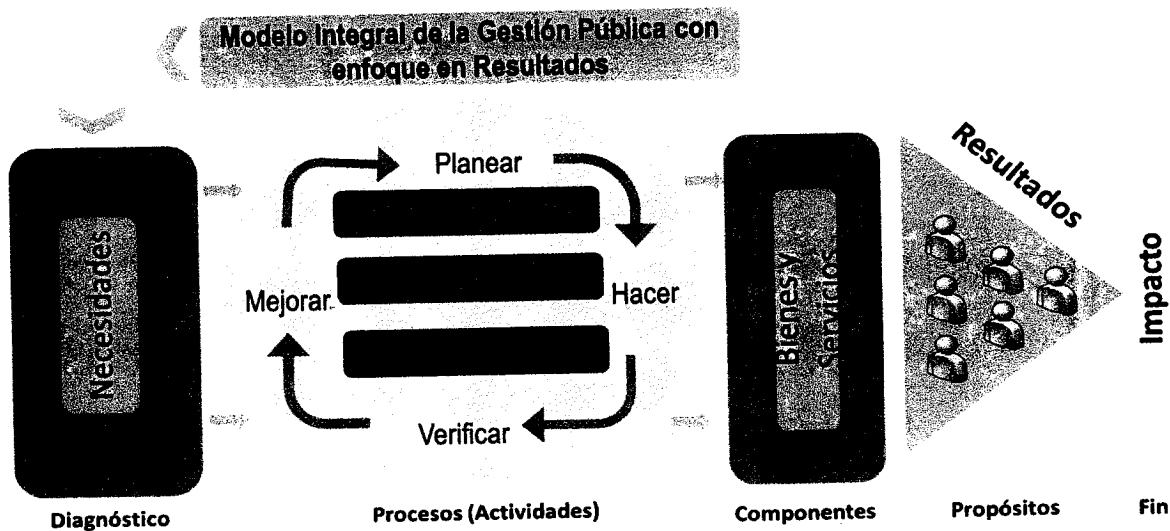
Modelo Integral de la Gestión Pública con enfoque en Resultados

Necesidades

Planear

Hacer

Verificar

Mejorar

Bienes y Servicios

Resultados

Impacto

Diagnóstico

Procesos (Actividades)

Componentes

Propósitos

Fin